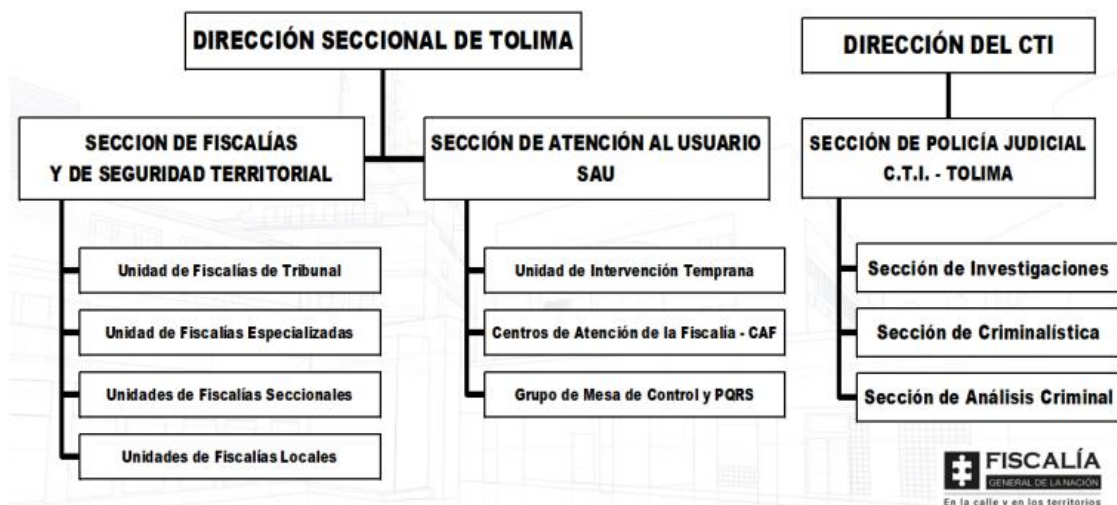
DIRECCIÓN SECCIONAL DE TOLIMA

SECCION DE FISCALÍAS Y DE SEGURIDAD TERRITORIAL

Unidad de Fiscalías de Tribunal

Unidad de Fiscalías Especializadas

Unidades de Fiscalías Seccionales

Unidades de Fiscalías Locales

SECCIÓN DE ATENCIÓN AL USUARIO SAU

Unidad de Intervención Temprana

Centros de Atención de la Fiscalía - CAF

Grupo de Mesa de Control y PQRS

DIRECCIÓN DEL CTI

SECCIÓN DE POLICÍA JUDICIAL C.T.I. - TOLIMA

Sección de Investigaciones

Sección de Criminalística

Sección de Análisis Criminal

FISCALÍA GENERAL DE LA NACIÓN
En la calle y en los territorios